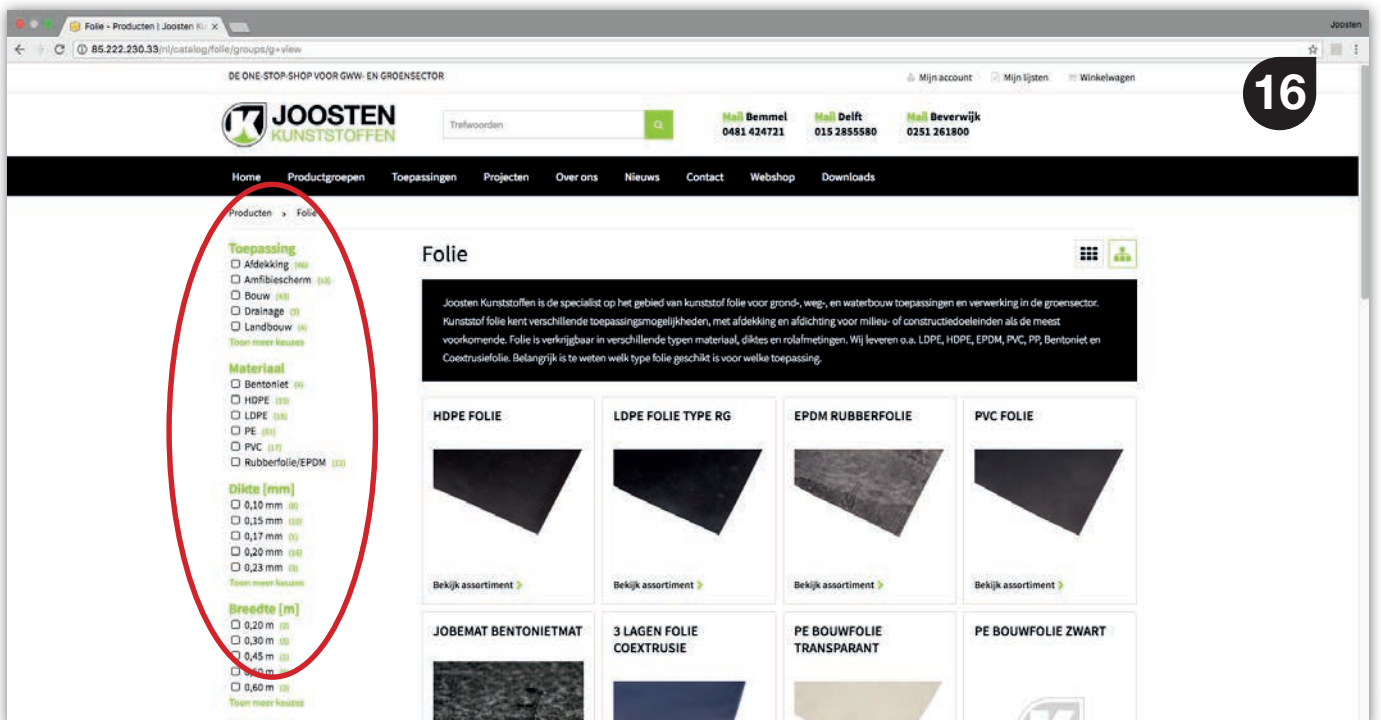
Folie - Producten | Joosten Ku ×

Joosten

85.222.230.33/nl/catalog/folie/groups/g+view

DE ONE-STOP-SHOP VOOR GWW- EN GROENSECTOR

Mijn account Mijn lijsten Winkelwagen

16

JOOSTEN KUNSTSTOFFEN

Trefwoorden

Mail Bemmel 0481 424721

Mail Delft 015 2855580

Mail Beverwijk 0251 261800

Home Productgroepen Toepassingen Projecten Over ons Nieuws Contact Webshop Downloads

Producten › Folie

Toepassing
Afdekking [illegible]
Amfibiescherm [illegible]
Bouw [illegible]
Drainage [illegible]
Landbouw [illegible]
Toon meer keuzes

Materiaal
Bentoniet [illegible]
HDPE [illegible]
LDPE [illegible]
PE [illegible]
PVC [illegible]
Rubberfolie/EPDM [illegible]

Dikte [mm]
0,10 mm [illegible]
0,15 mm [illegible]
0,17 mm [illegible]
0,20 mm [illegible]
0,23 mm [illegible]
Toon meer keuzes

Breedte [m]
0,20 m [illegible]
0,30 m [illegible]
0,45 m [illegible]
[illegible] m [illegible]
0,60 m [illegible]
Toon meer keuzes

Folie

Joosten Kunststoffen is de specialist op het gebied van kunststof folie voor grond-, weg-, en waterbouw toepassingen en verwerking in de groensector. Kunststof folie kent verschillende toepassingsmogelijkheden, met afdekking en afdichting voor milieu- of constructiedoeleinden als de meest voorkomende. Folie is verkrijgbaar in verschillende typen materiaal, diktes en rolafmetingen. Wij leveren o.a. LDPE, HDPE, EPDM, PVC, PP, Bentoniet en Coextrusiefolie. Belangrijk is te weten welk type folie geschikt is voor welke toepassing.

HDPE FOLIE
Bekijk assortiment

LDPE FOLIE TYPE RG
Bekijk assortiment

EPDM RUBBERFOLIE
Bekijk assortiment

PVC FOLIE
Bekijk assortiment

JOBEMAT BENTONIETMAT

3 LAGEN FOLIE COEXTRUSIE

PE BOUWFOLIE TRANSPARANT

PE BOUWFOLIE ZWART